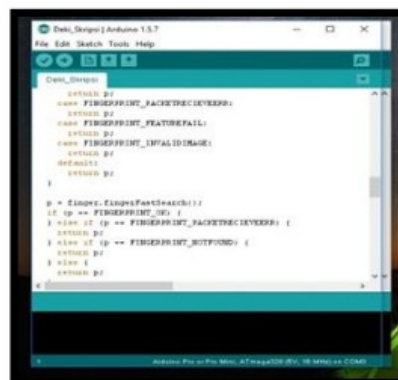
Deki_Skripsi | Arduino 1.5.7

File Edit Sketch Tools Help

Deki_Skripsi

return p;
case FINGERPRINT_PACKETRECIEVEERR:
return p;
case FINGERPRINT_FEATUREFAIL:
return p;
case FINGERPRINT_INVALIDIMAGE:
return p;
default:
return p;
}

p = finger.fingerFastSearch();
if (p == FINGERPRINT_OK) {
} else if (p == FINGERPRINT_PACKETRECIEVEERR) {
return p;
} else if (p == FINGERPRINT_NOTFOUND) {
return p;
} else {
return p;

Arduino Pro or Pro Mini, ATmega328 (5V, 16 MHz) on COM3